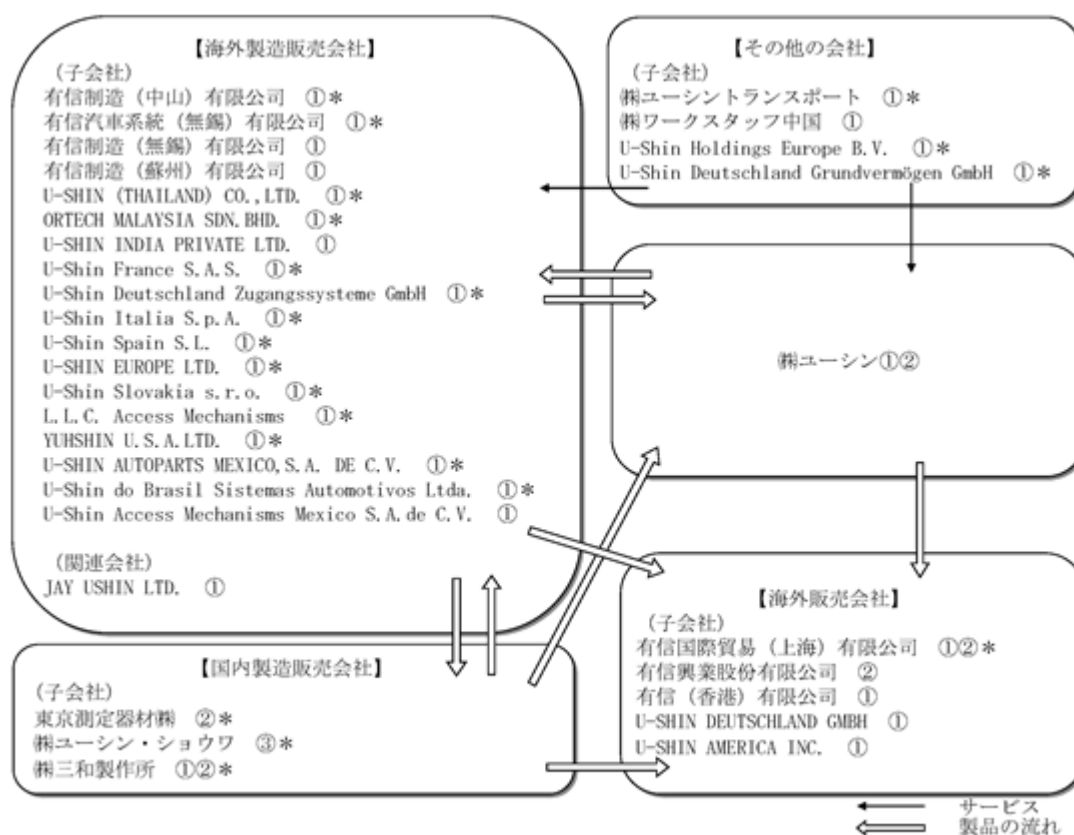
【海外製造販売会社】
（子会社）
有信制造（中山）有限公司 ①＊
有信汽車系統（無錫）有限公司 ①＊
有信制造（無錫）有限公司 ①
有信制造（蘇州）有限公司 ①
U-SHIN (THAILAND) CO.,LTD. ①＊
ORTECH MALAYSIA SDN.BHD. ①＊
U-SHIN INDIA PRIVATE LTD. ①
U-Shin France S.A.S. ①＊
U-Shin Deutschland Zugangssysteme GmbH ①＊
U-Shin Italia S.p.A. ①＊
U-Shin Spain S.L. ①＊
U-SHIN EUROPE LTD. ①＊
U-Shin Slovakia s.r.o. ①＊
L.L.C. Access Mechanisms ①＊
YUHSHIN U.S.A.LTD. ①＊
U-SHIN AUTOPARTS MEXICO,S.A. DE C.V. ①＊
U-Shin do Brasil Sistemas Automotivos Ltda. ①＊
U-Shin Access Mechanisms Mexico S.A.de C.V. ①

（関連会社）
JAY USHIN LTD. ①

【その他の会社】
（子会社）
㈱ユーシントランスポート ①＊
㈱ワークスタッフ中国 ①
U-Shin Holdings Europe B.V. ①＊
U-Shin Deutschland Grundvermögen GmbH ①＊

㈱ユーシン①②

【海外販売会社】
（子会社）
有信国際貿易（上海）有限公司 ①②＊
有信興業股份有限公司 ②
有信（香港）有限公司 ①
U-SHIN DEUTSCHLAND GMBH ①
U-SHIN AMERICA INC. ①

【国内製造販売会社】
（子会社）
東京測定器材㈱ ②＊
㈱ユーシン・ショウワ ③＊
㈱三和製作所 ①②＊

サービス
製品の流れ